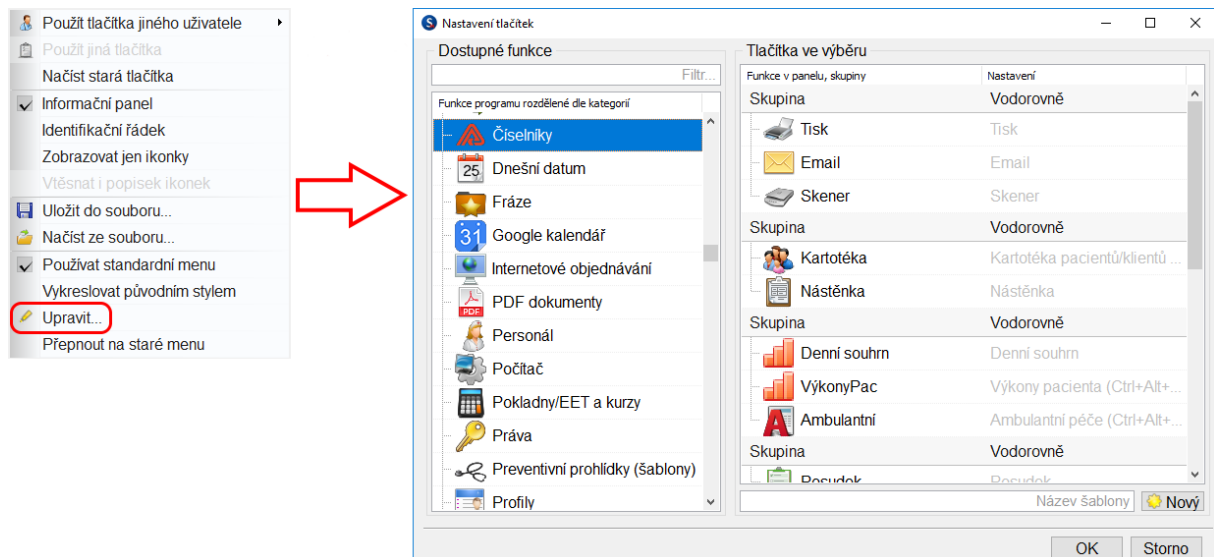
Použít tlačítka jiného uživatele
Použít jiná tlačítka
Načíst stará tlačítka
Informační panel
Identifikační řádek
Zobrazovat jen ikonky
Vtěsnat i popisek ikonek
Uložit do souboru...
Načíst ze souboru...
Používat standardní menu
Vykreslovat původním stylem
Upravit...
Přepnout na staré menu

Nastavení tlačítek

Dostupné funkce
Filtr...
Funkce programu rozdělené dle kategorií
Číselníky
25 Dnešní datum
Fráze
31 Google kalendář
Internetové objednávání
PDF PDF dokumenty
Personál
Počítač
Pokladny/EET a kurzy
Práva
Preventivní prohlídky (šablony)
Profily

Tlačítka ve výběru

| Funkce v panelu, skupiny | Nastavení |
|---|---|
| Skupina | Vodorovně |
| Tisk | Tisk |
| Email | Email |
| Skener | Skener |
| Skupina | Vodorovně |
| Kartotéka | Kartotéka pacientů/klientů ... |
| Nástěnka | Nástěnka |
| Skupina | Vodorovně |
| Denní souhrn | Denní souhrn |
| VýkonyPac | Výkony pacienta (Ctrl+Alt+... |
| Ambulantní | Ambulantní péče (Ctrl+Alt+... |
| Skupina | Vodorovně |
| Posudek | Posudek |

Název šablony
Nový
OK
Storno